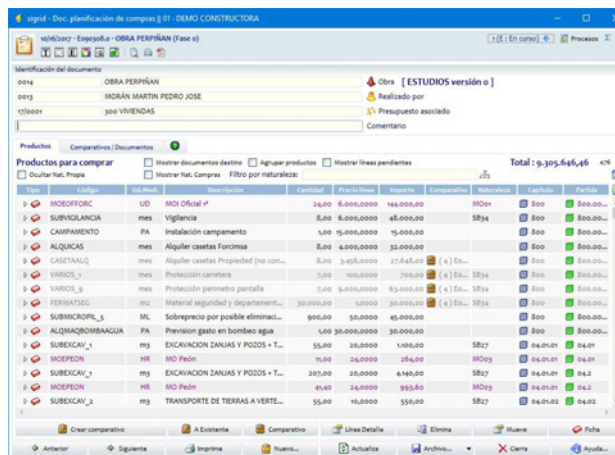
sigrid - Doc. planificación de compras || 01 - DEMO CONSTRUCTORA

10/06/2017 - E090308.0 - OBRA PERPIÑAN (Fase 0)

1 (E: En curso) Procesos

Identificación del documento

0014 OBRA PERPIÑAN Obra [ ESTUDIOS versión 0 ]

0013 MORÁN MARTIN PEDRO JOSE Realizado por

17/0001 300 VIVIENDAS Presupuesto asociado

Comentario

Productos Comparativos / Documentos

Productos para comprar

Mostrar documentos destino Agrupar productos Mostrar líneas pendientes

Ocultar Nat. Propia Mostrar Nat. Compras Filtro por naturaleza:

Total : 9.305.646,46

| Tipo | Código | Ud.Med. | Descripción | Cantidad | Precio línea | Importe | Comparativo | Naturaleza | Capítulo | Partida |
|---|---|---|---|---|---|---|---|---|---|---|
| | MOEOFFORC | UD | MOI Oficial 1ª | 24,00 | 6.000,0000 | 144.000,00 | | MO01 | 800 | 800.00... |
| | SUBVIGILANCIA | mes | Vigilancia | 8,00 | 6.000,0000 | 48.000,00 | | S834 | 800 | 800.00... |
| | CAMPAMENTO | PA | Instalación campamento | 1,00 | 15.000,0000 | 15.000,00 | | | 800 | 800.00... |
| | ALQUICAS | mes | Alquiler casetas Forcimsa | 8,00 | 4.000,0000 | 32.000,00 | | | 800 | 800.00... |
| | CASETAALQ | mes | Alquiler casetas Propiedad (no con... | 8,00 | 3.456,0000 | 27.648,00 | (+) E0... | | 800 | 800.00... |
| | VARIOS_1 | mes | Protección carretera | 7,00 | 100,0000 | 700,00 | (+) E0... | S834 | 800 | 800.00... |
| | VARIOS_9 | mes | Protección perímetro pantalla | 7,00 | 9.000,0000 | 63.000,00 | (+) E0... | S834 | 800 | 800.00... |
| | FERMATSEG | m2 | Material seguridad y departament... | 30.000,00 | 1,0000 | 30.000,00 | (+) E0... | S834 | 800 | 800.00... |
| | SUBMICROPIL_5 | ML | Sobreprecio por posible eliminaci... | 900,00 | 50,0000 | 45.000,00 | | | 800 | 800.00... |
| | ALQMAQBOMBAAGUA | PA | Prevision gasto en bombeo agua | 1,00 | 30.000,0000 | 30.000,00 | | | 800 | 800.00... |
| | SUBEXCAV_1 | m3 | EXCAVACION ZANJAS Y POZOS + T... | 55,00 | 20,0000 | 1.100,00 | | S827 | 04.01.01 | 04.01 |
| | MOEPEON | HR | MO Peón | 11,00 | 24,0000 | 264,00 | | MO03 | 04.01.01 | 04.01 |
| | SUBEXCAV_1 | m3 | EXCAVACION ZANJAS Y POZOS + T... | 207,00 | 20,0000 | 4.140,00 | | S827 | 04.01.01 | 04.2 |
| | MOEPEON | HR | MO Peón | 41,40 | 24,0000 | 993,60 | | MO03 | 04.01.01 | 04.2 |
| | SUBEXCAV_2 | m3 | TRANSPORTE DE TIERRAS A VERTE... | 55,00 | 10,0000 | 550,00 | | S827 | 04.01.02 | 04.02 |

Crear comparativo | A Existente | Comparativo | Línea Detalle | Elimina | Mueve | Ficha

Anterior | Siguiente | Imprime | Nuevo... | Actualiza | Archivo... | Cierra | Ayuda...